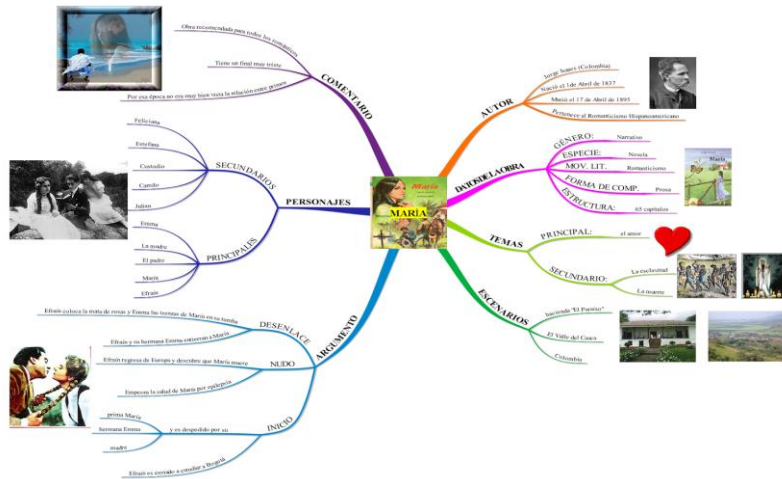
MARÍA

COMENTARIO
Obra recomendada para todos los corazones
Tiene un final muy triste
Por esa época no era muy bien vista la relación entre primos

AUTOR
Jorge Isaacs (Colombia)
Nació el 1 de Abril de 1837
Murió el 17 de Abril de 1895
Pertenece al Romanticismo Hispanoamericano

DATOS DE LA OBRA
GÉNERO: Narrativo
ESPECIE: Novela
MOV. LIT. Romanticismo
FORMA DE COMP. Prosa
ESTRUCTURA: 65 capítulos

TEMAS
PRINCIPAL: el amor
SECUNDARIO: La esclavitud
La muerte

ESCENARIOS
hacienda "El Paraíso"
El Valle del Cauca
Colombia

PERSONAJES
SECUNDARIOS
Feliciana
Estefana
Custodio
Camilo
Julián
PRINCIPALES
Emma
La madre
El padre
María
Efraín

ARGUMENTO
DESENLACE
Efraín coloca la trenza de rosas y Emma las trenzas de María en su tumba
Efraín y su hermana Emma entierran a María
NUDO
Efraín regresa de Europa y descubre que María murió
Empeora la salud de María por epilepsia
INICIO
prima María
hermana Emma
madre
y es despedido por su
Efraín es enviado a estudiar a Bogotá